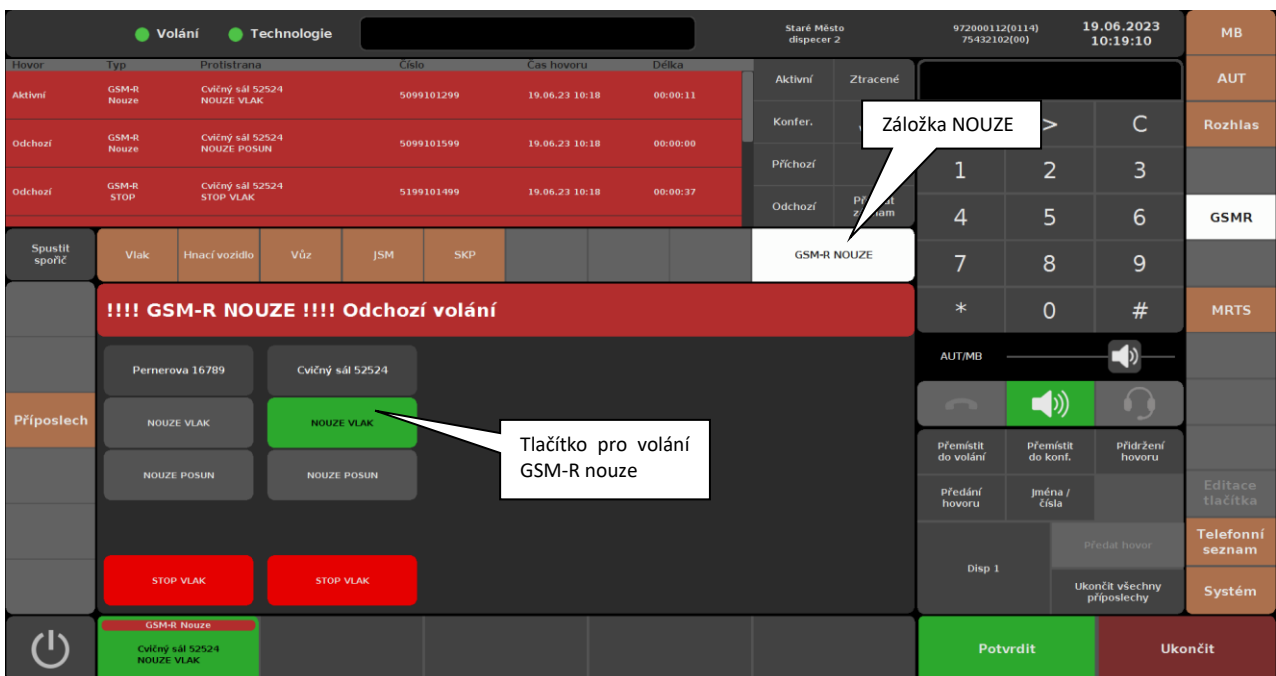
Volání Technologie

Staré Město dispecer 2

972000112(0114) 75432102(00)

19.06.2023 10:19:10

MB

| Hovor | Typ | Protistrana | Číslo | Čas hovoru | Délka |
|---|---|---|---|---|---|
| Aktivní | GSM-R Nouze | Cvičný sál 52524 NOUZE VLAK | 5099101299 | 19.06.23 10:18 | 00:00:11 |
| Odchozí | GSM-R Nouze | Cvičný sál 52524 NOUZE POSUN | 5099101599 | 19.06.23 10:18 | 00:00:00 |
| Odchozí | GSM-R STOP | Cvičný sál 52524 STOP VLAK | 5199101499 | 19.06.23 10:18 | 00:00:37 |

Aktivní
Ztracené
Konfer.
Příchozí
Odchozí
Předat seznam

Záložka NOUZE

AUT
Rozhlas
GSMR
MRTS

> C
1 2 3
4 5 6
7 8 9
* 0 #

Spustit spořič

Vlak
Hnací vozidlo
Vůz
JSM
SKP
GSM-R NOUZE

!!!! GSM-R NOUZE !!!! Odchozí volání

Pernerova 16789
Cvičný sál 52524
Příposlech
NOUZE VLAK
NOUZE VLAK
NOUZE POSUN
NOUZE POSUN

Tlačítko pro volání GSM-R nouze

STOP VLAK
STOP VLAK

AUT/MB

Přemístit do volání
Přemístit do konf.
Přidržení hovoru
Předání hovoru
Jména / čísla
Editace tlačítka
Disp 1
Předat hovor
Ukončit všechny příposlechy
Telefonní seznam
Systém

GSM-R Nouze
Cvičný sál 52524
NOUZE VLAK

Potvrdit
Ukončit